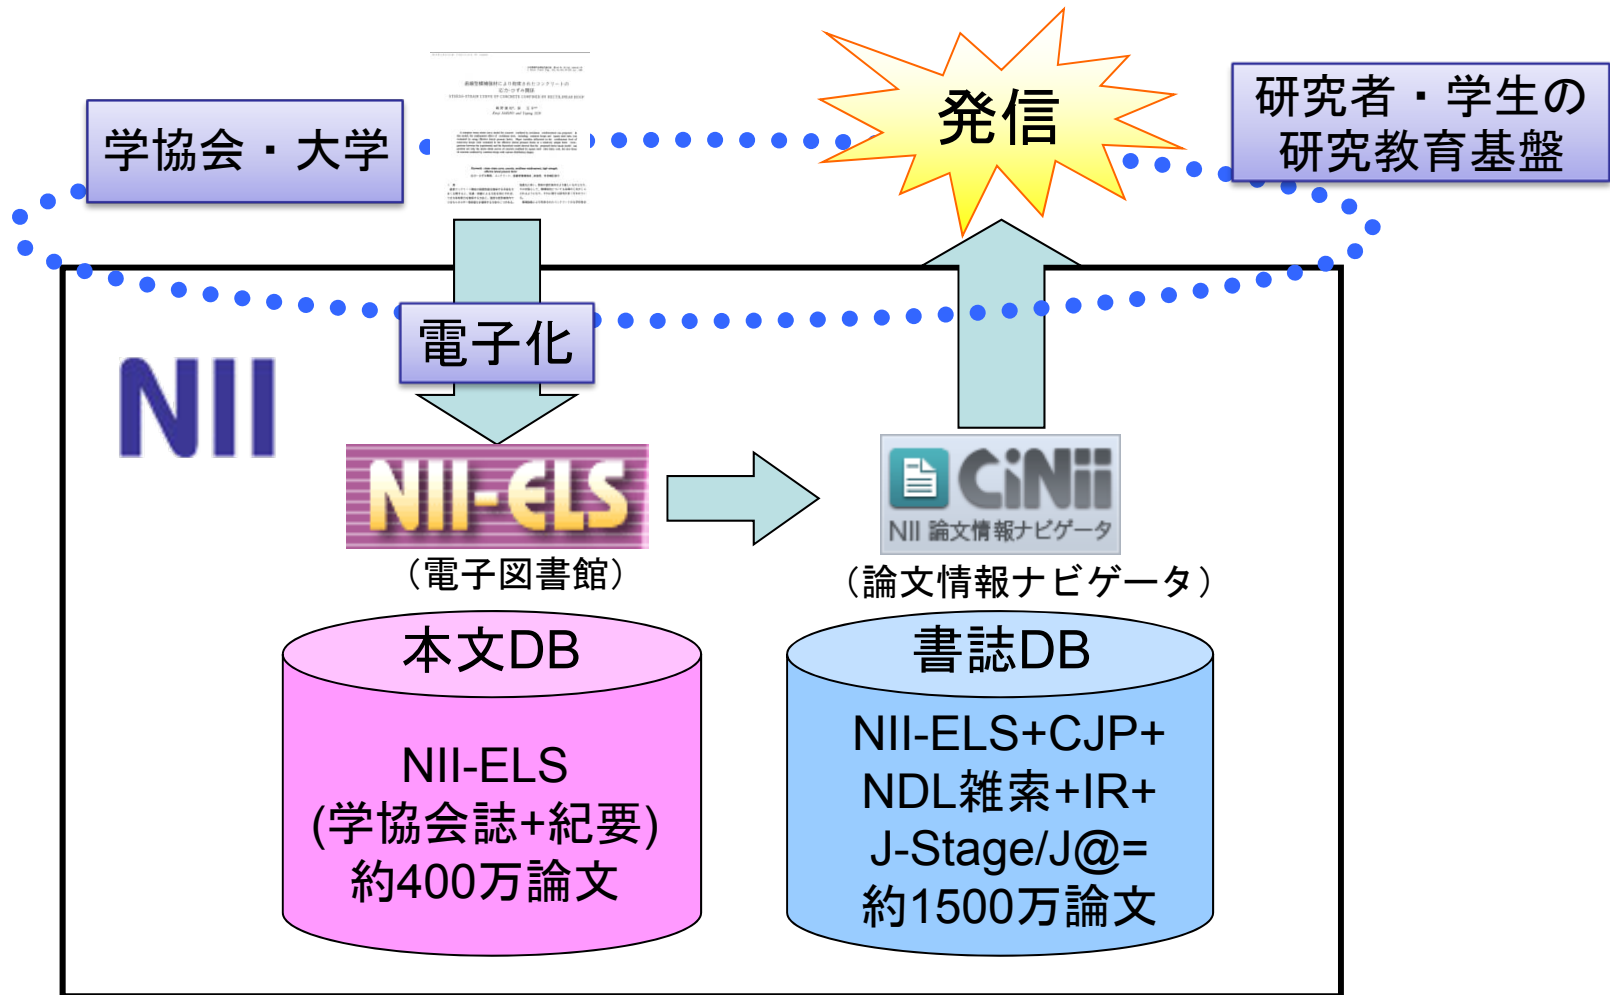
学協会・大学

発信

研究者・学生の研究教育基盤

電子化

NII

NII-ELS
（電子図書館）

CiNii
NII 論文情報ナビゲータ
（論文情報ナビゲータ）

本文DB
NII-ELS
(学協会誌+紀要)
約400万論文

書誌DB
NII-ELS+CJP+
NDL雑索+IR+
J-Stage/J@=
約1500万論文